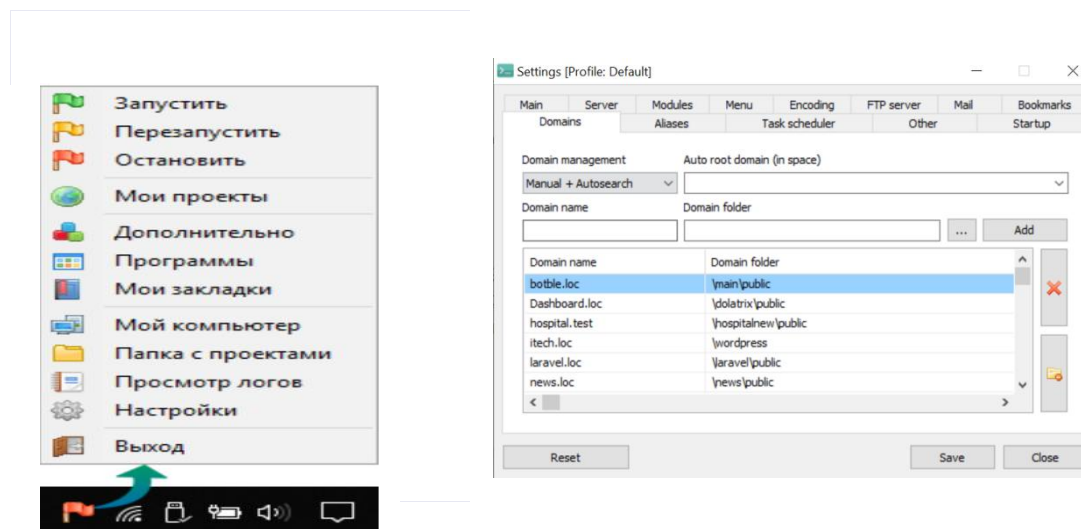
Запустить
Перезапустить
Остановить
Мои проекты
Дополнительно
Программы
Мои закладки
Мой компьютер
Папка с проектами
Просмотр логов
Настройки
Выход

Settings [Profile: Default]

Main | Server | Modules | Menu | Encoding | FTP server | Mail | Bookmarks
Domains | Aliases | Task scheduler | Other | Startup

Domain management
Manual + Autosearch
Auto root domain (in space)
Domain name
Domain folder
...
Add

| Domain name | Domain folder |
|---|---|
| botble.loc | \main\public |
| Dashboard.loc | \dolatrix\public |
| hospital.test | \hospitalnew\public |
| itech.loc | \wordpress |
| laravel.loc | \laravel\public |
| news.loc | \news\public |

Reset
Save
Close